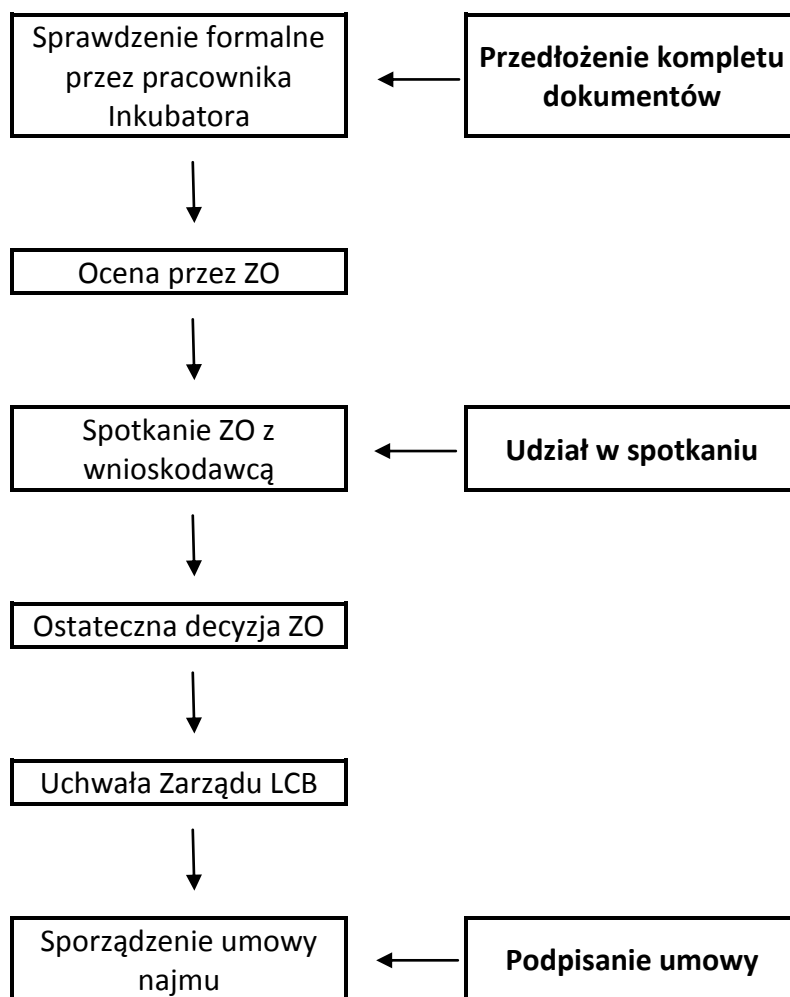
Sprawdzenie formalne przez pracownika Inkubatora

**Przedłożenie kompletu dokumentów**

Ocena przez ZO

Spotkanie ZO z wnioskodawcą

**Udział w spotkaniu**

Ostateczna decyzja ZO

Uchwała Zarządu LCB

Sporządzenie umowy najmu

**Podpisanie umowy**